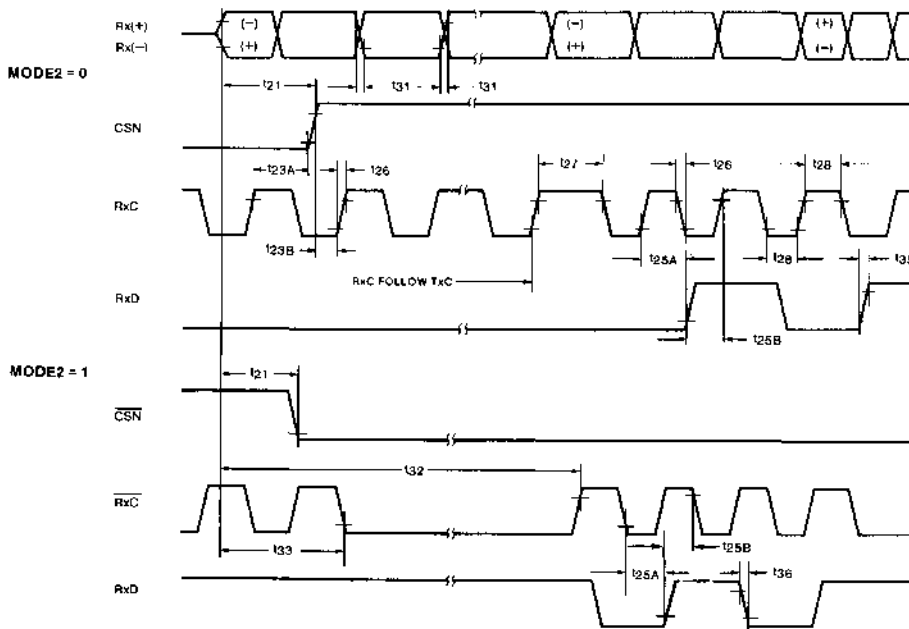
Rx(+)
Rx(−)
(−)
(+)
(−)
(+)
(+)
(−)
MODE2 = 0
t21
t31
t31
CSN
t23A
t26
t27
t26
t28
RxC
t23B
t25A
t28
t3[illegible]
RxC FOLLOW TxC
RxD
t25B
MODE2 = 1
t21
$\overline{CSN}$
t32
$\overline{RxC}$
t33
t25B
t25A
t36
RxD